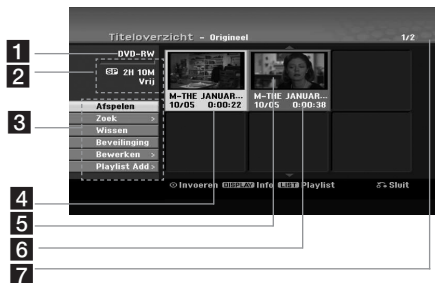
Titeloverzicht – Origineel
1/2
1
DVD-RW
2
SP 2H 10M Vrij
3
Afspelen
Zoek >
Wissen
Beveiliging
Bewerken >
Playlist Add >
M-THE JANUAR...
10/05 0:00:22
M-THE JANUAR...
10/05 0:00:38
4
Invoeren DISPLAY Info LIST Playlist
Sluit
5
6
7